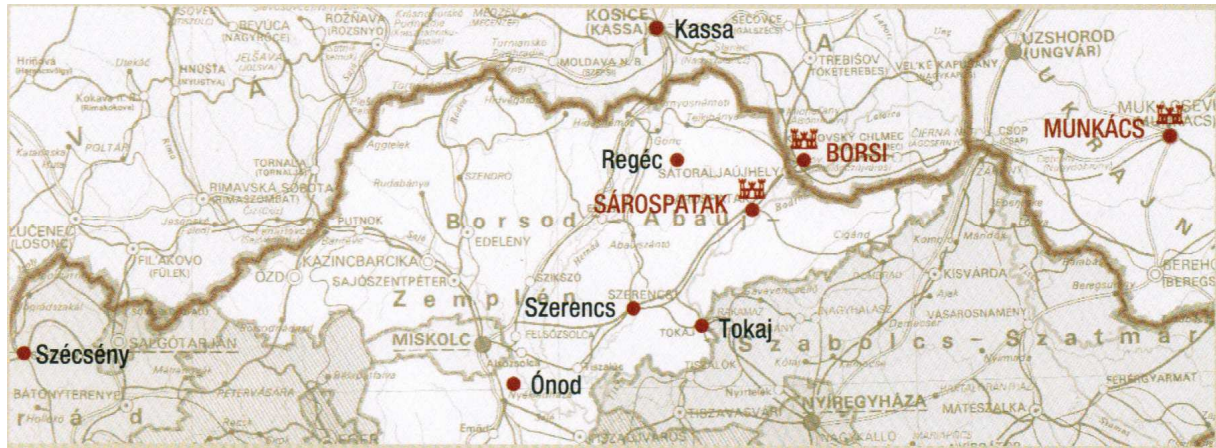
Kassa
KOSICE (KASSA)
ROŽŇAVA (ROZSNYÓ)
REVÚCA (NAGYRÓCE)
JELŠAVA (JOLSVA)
HNÚŠŤA
MOLDAVA N.B.
SEČOVCE
TREBIŠOV (TŐKETEREBES)
VEĽKÉ KAPUŠANY
UZHGOROD (UNGVÁR)
MUNKÁCS
BORSI
Regéc
SÁTORALJAÚJHELY
SÁROSPATAK
ČIERNA NAD TISOU
CSOP
Borsod
Abaúj
Zemplén
Szabolcs - Szatmár
TORNALJA
RIMAVSKÁ SOBOTA (RIMASZOMBAT)
PUTNOK
LUČENEC (LOSONC)
FILAKOVO (FÜLEK)
ÓZD
KAZINCBARCIKA
SAJÓSZENTPÉTER
EDELÉNY
SZIKSZÓ
SZERENCS
Szerencs
Tokaj
TOKAJ
Szécsény
SALGÓTARJÁN
MISKOLC
FELSŐZSOLCA
Ónod
BÁTONYTERENYE
NYÍREGYHÁZA
KISVÁRDA
VÁSÁROSNAMÉNY
MÁTÉSZALKA
FEHÉRGYARMAT
TISZAVASVÁRI
NAGYHALÁSZ
BEREGSZ
POLTÁR
Aggtelek
Rudabánya
SZENDRŐ
Ciganđ
U K R A J N A